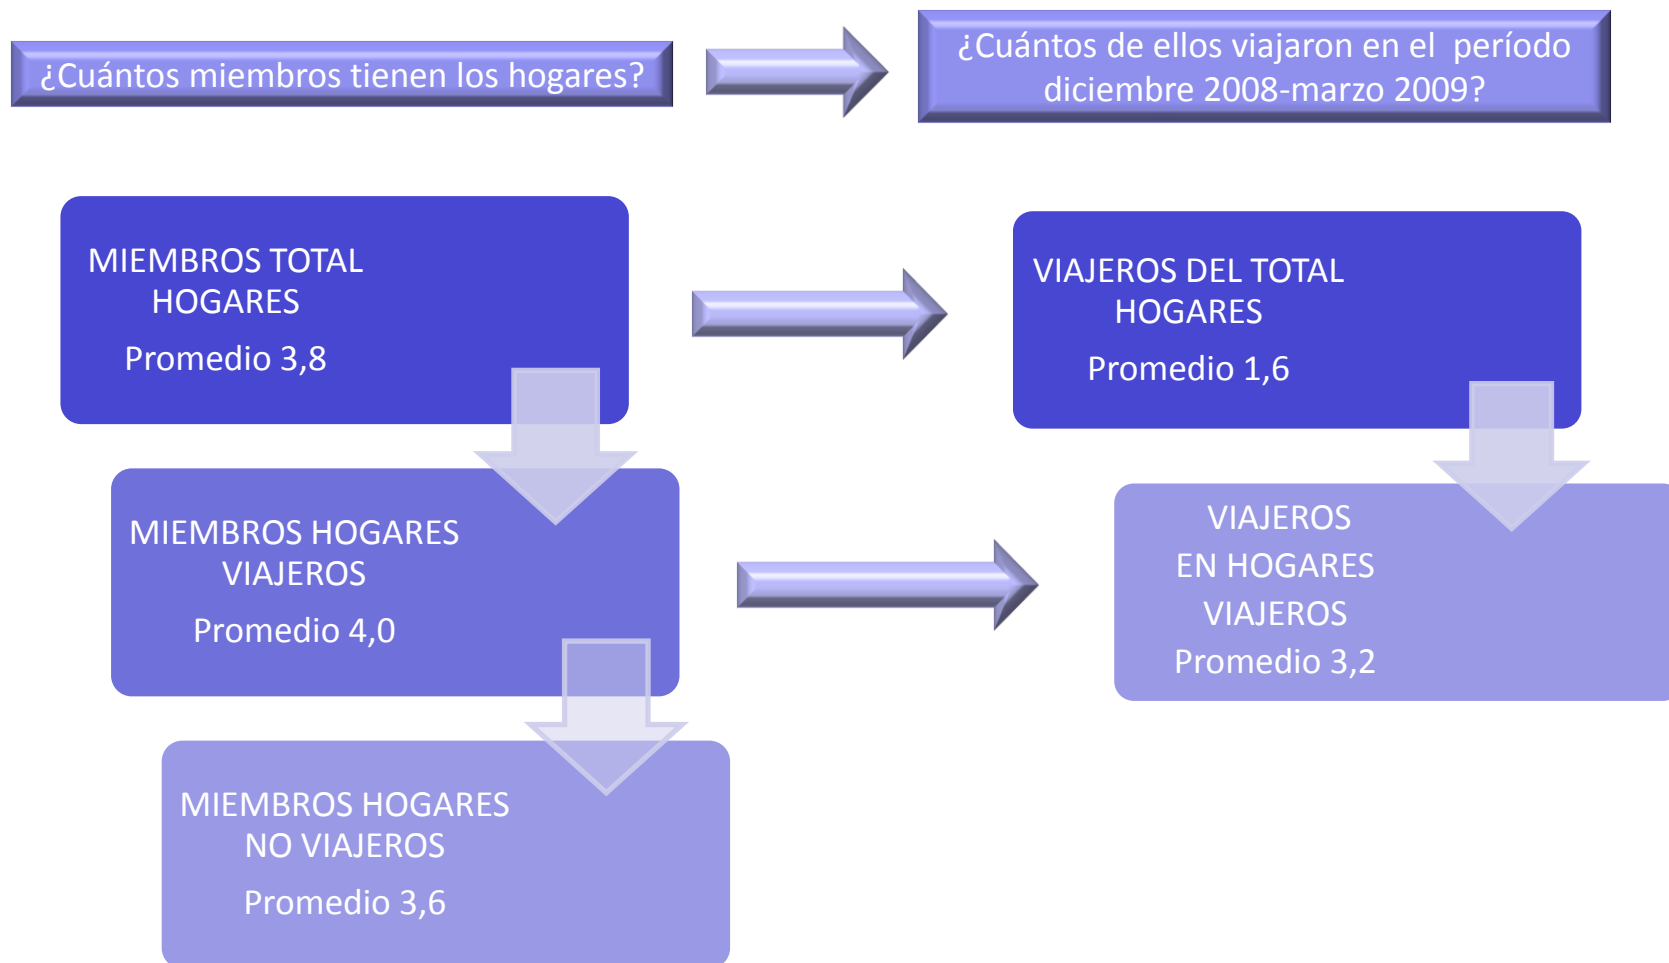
¿Cuántos miembros tienen los hogares?

¿Cuántos de ellos viajaron en el período diciembre 2008-marzo 2009?

MIEMBROS TOTAL HOGARES
Promedio 3,8

VIAJEROS DEL TOTAL HOGARES
Promedio 1,6

MIEMBROS HOGARES VIAJEROS
Promedio 4,0

VIAJEROS EN HOGARES VIAJEROS
Promedio 3,2

MIEMBROS HOGARES NO VIAJEROS
Promedio 3,6